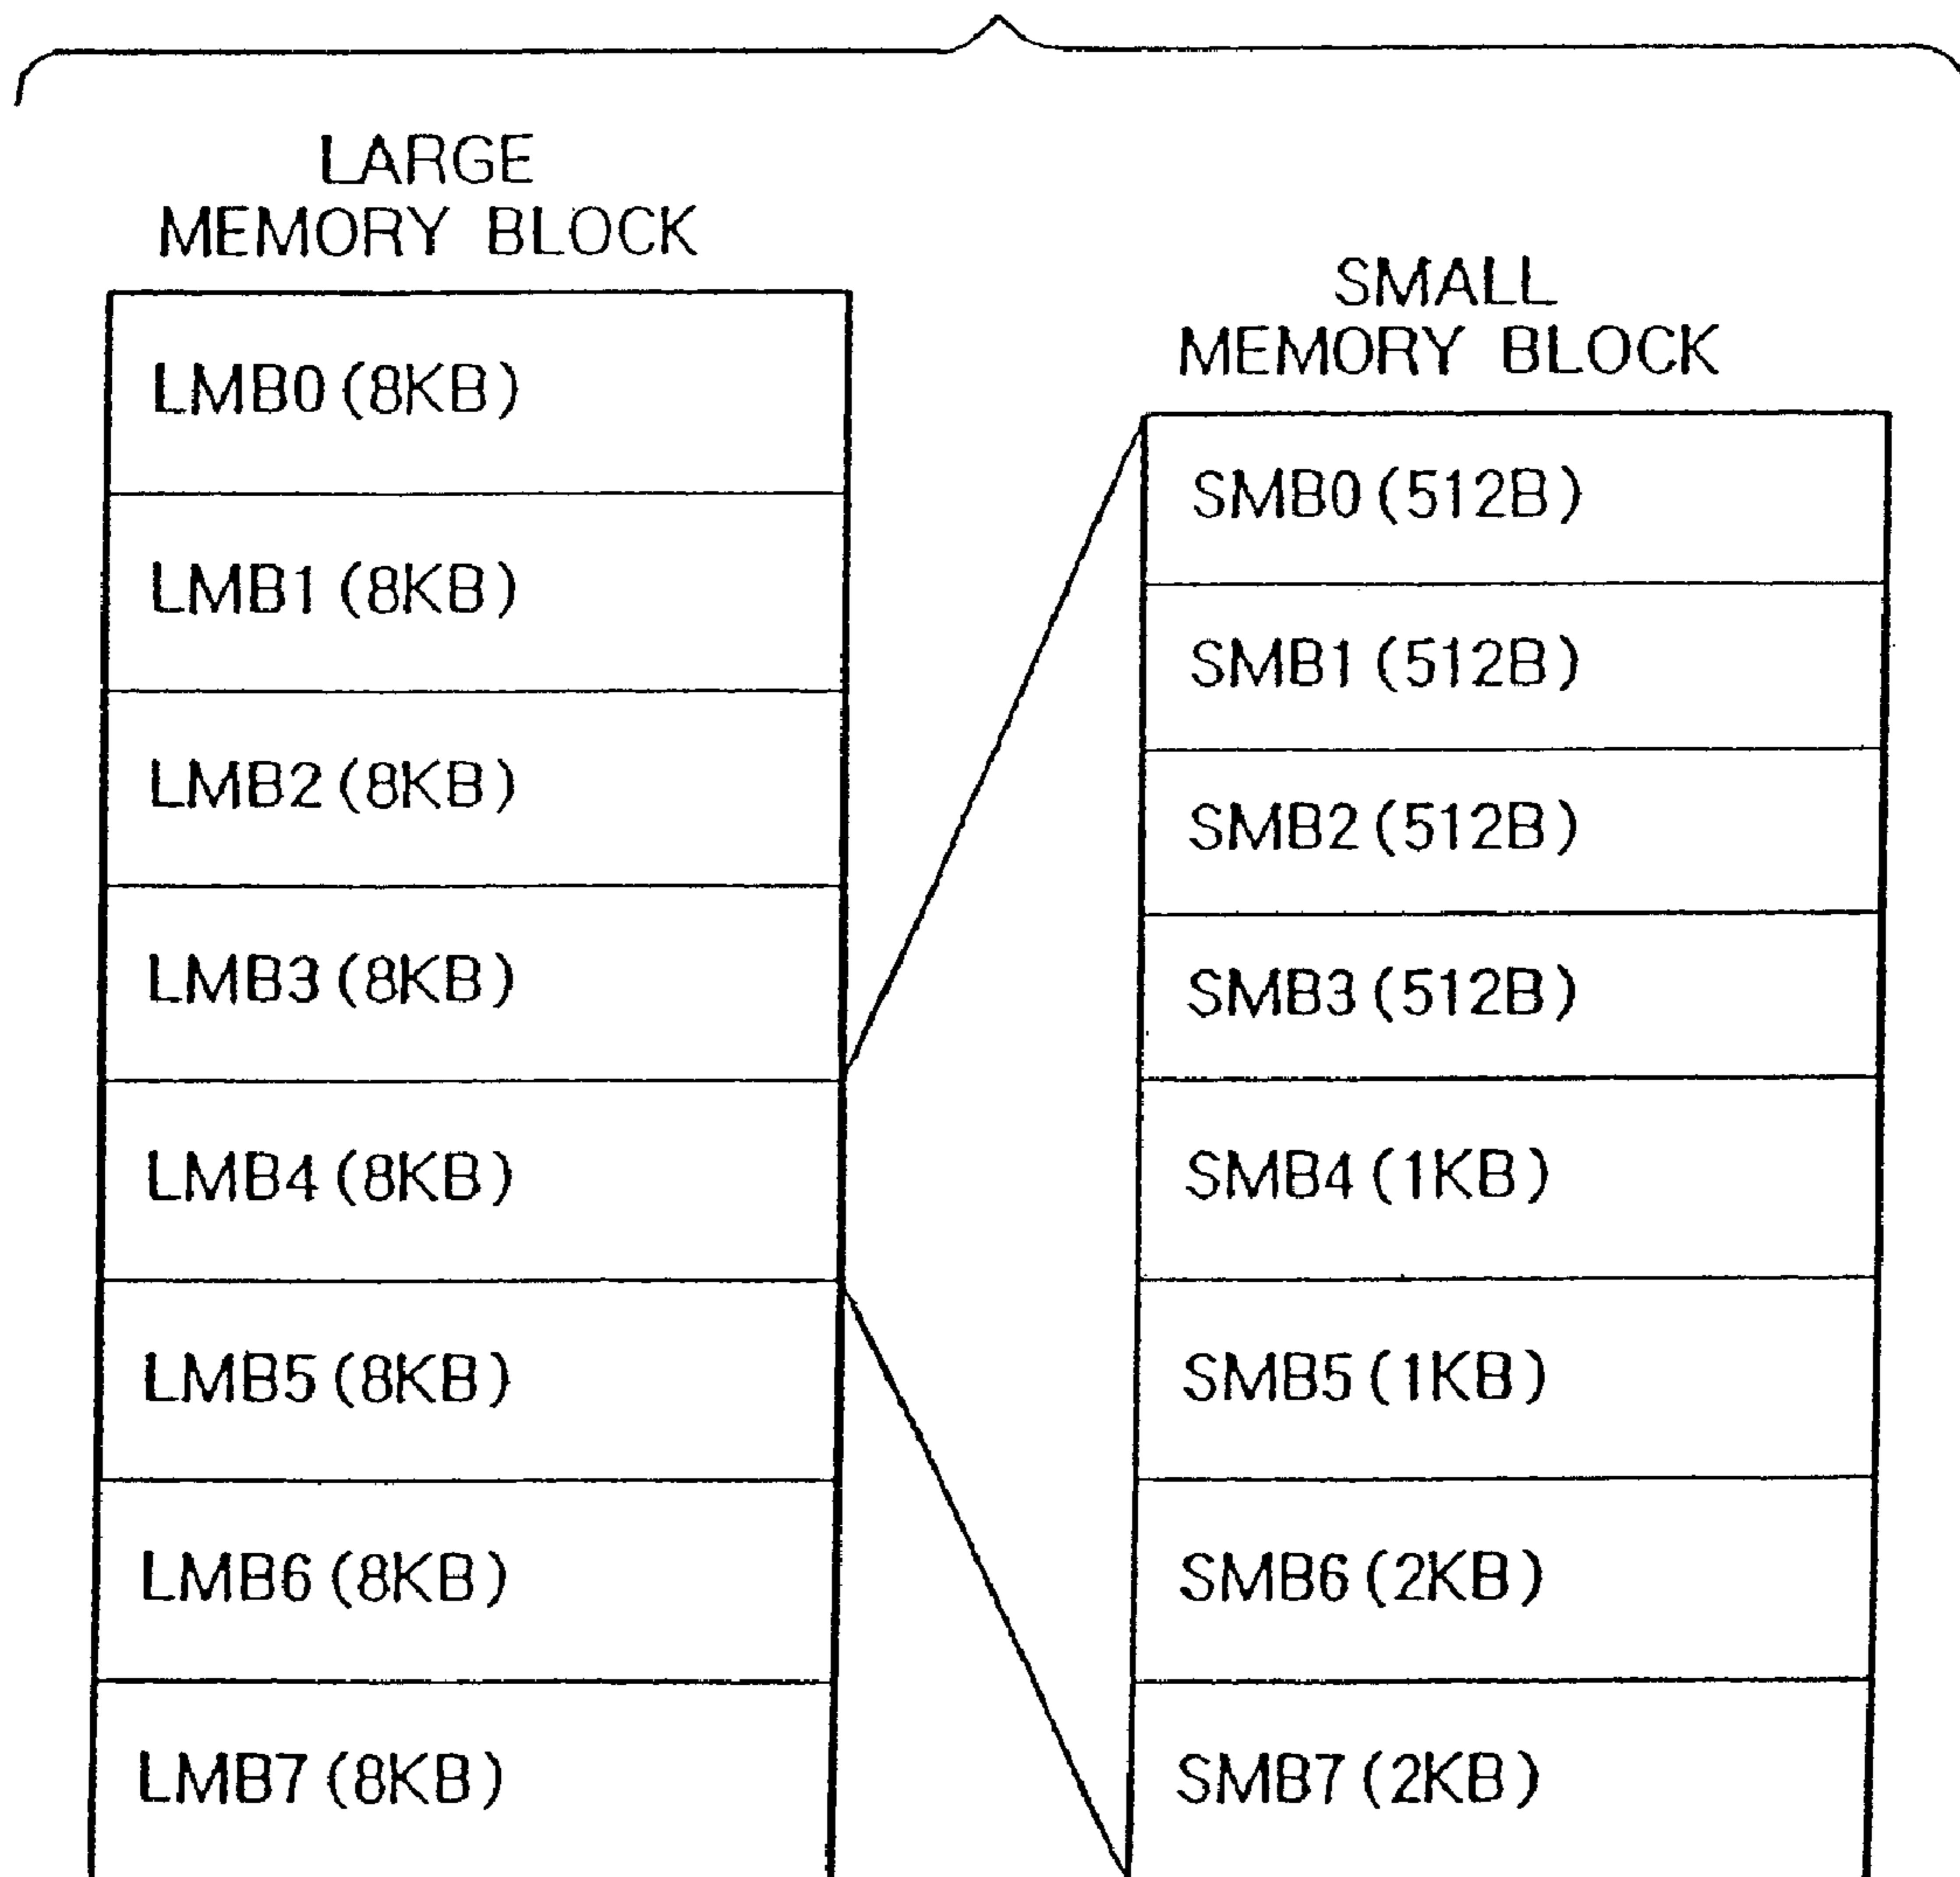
LARGE MEMORY BLOCK

LMB0 (8KB)

LMB1 (8KB)

LMB2 (8KB)

LMB3 (8KB)

LMB4 (8KB)

LMB5 (8KB)

LMB6 (8KB)

LMB7 (8KB)

SMALL MEMORY BLOCK

SMB0 (512B)

SMB1 (512B)

SMB2 (512B)

SMB3 (512B)

SMB4 (1KB)

SMB5 (1KB)

SMB6 (2KB)

SMB7 (2KB)